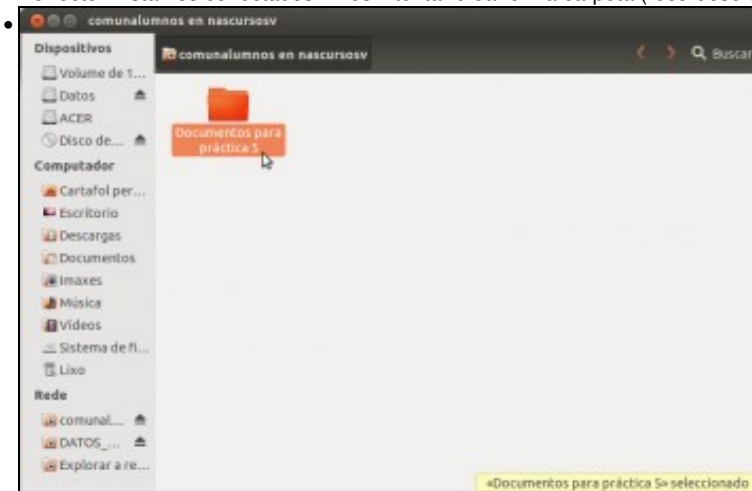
comunalumnos en nascursosv

Dispositivos
Volume de 1...
Datos
ACER
Disco de...
Computador
Cartafol per...
Escritorio
Descargas
Documentos
Imaxes
Música
Vídeos
Sistema de fi...
Lixo
Rede
comunal...
DATOS_...
Explorar a re...

comunalumnos en nascursosv

Buscar

Documentos para práctica 5

«Documentos para práctica 5» seleccionado